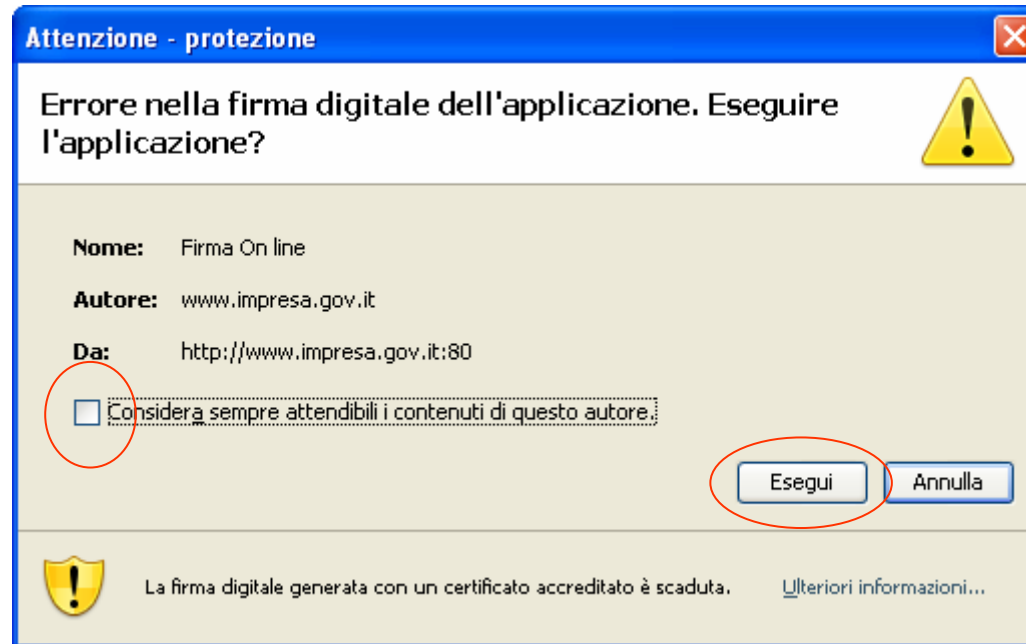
Attenzione - protezione

Errore nella firma digitale dell'applicazione. Eseguire l'applicazione?

Nome: Firma On line

Autore: www.impresa.gov.it

Da: http://www.impresa.gov.it:80

Considera sempre attendibili i contenuti di questo autore.

Esegui

Annulla

La firma digitale generata con un certificato accreditato è scaduta.

Ulteriori informazioni...